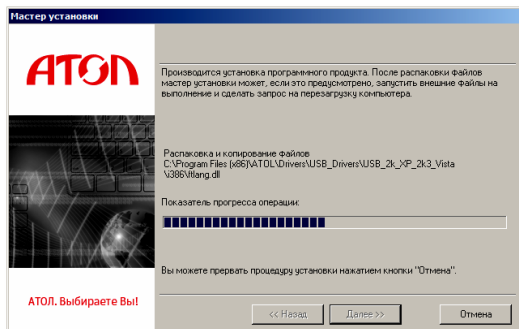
Мастер установки

АТОЛ

Производится установка программного продукта. После распаковки файлов мастер установки может, если это предусмотрено, запустить внешние файлы на выполнение и сделать запрос на перезагрузку компьютера.

Распаковка и копирование файлов
C:\Program Files (x86)\ATOL\Drivers\USB_Drivers\USB_2k_XP_2k3_Vista\i386\ftlang.dll

Показатель прогресса операции:

Вы можете прервать процедуру установки нажатием кнопки "Отмена".

АТОЛ. Выбираете Вы!

<< Назад

Далее >>

Отмена